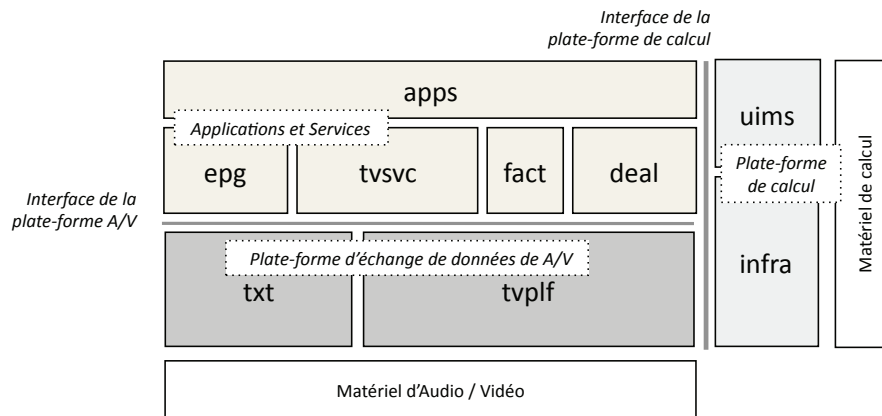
Interface de la plate-forme de calcul

apps

Applications et Services

epg

tvsvc

fact

deal

uims

Plate-forme de calcul

Matériel de calcul

Interface de la plate-forme A/V

Plate-forme d'échange de données de A/V

txt

tvplf

infra

Matériel d'Audio / Vidéo